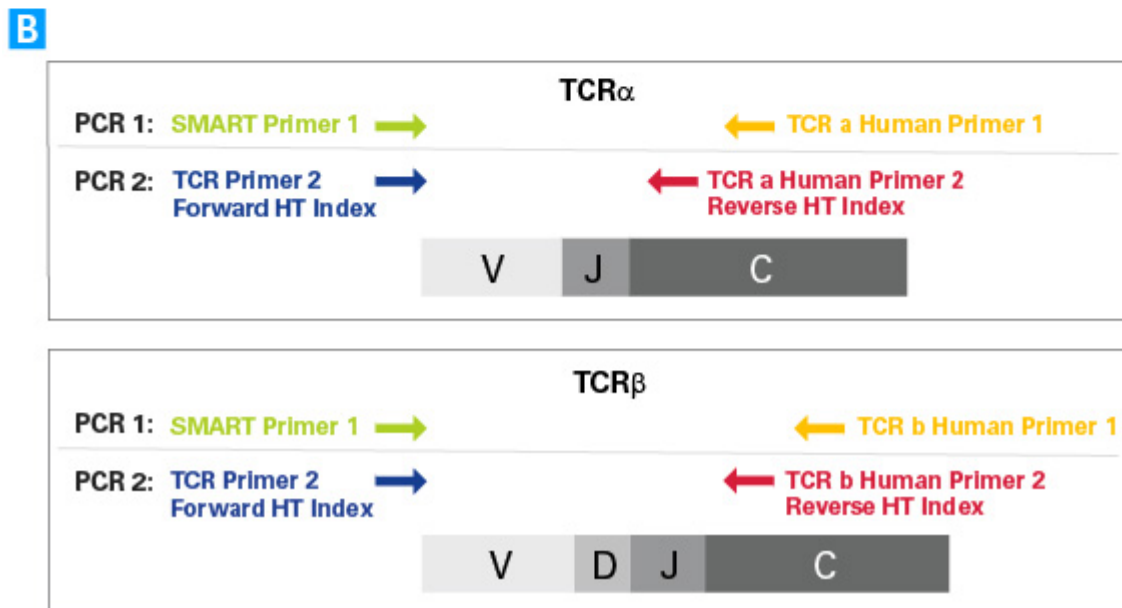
B

TCR$\alpha$

PCR 1: SMART Primer 1

TCR a Human Primer 1

PCR 2: TCR Primer 2 Forward HT Index

TCR a Human Primer 2 Reverse HT Index

V J C

TCR$\beta$

PCR 1: SMART Primer 1

TCR b Human Primer 1

PCR 2: TCR Primer 2 Forward HT Index

TCR b Human Primer 2 Reverse HT Index

V D J C